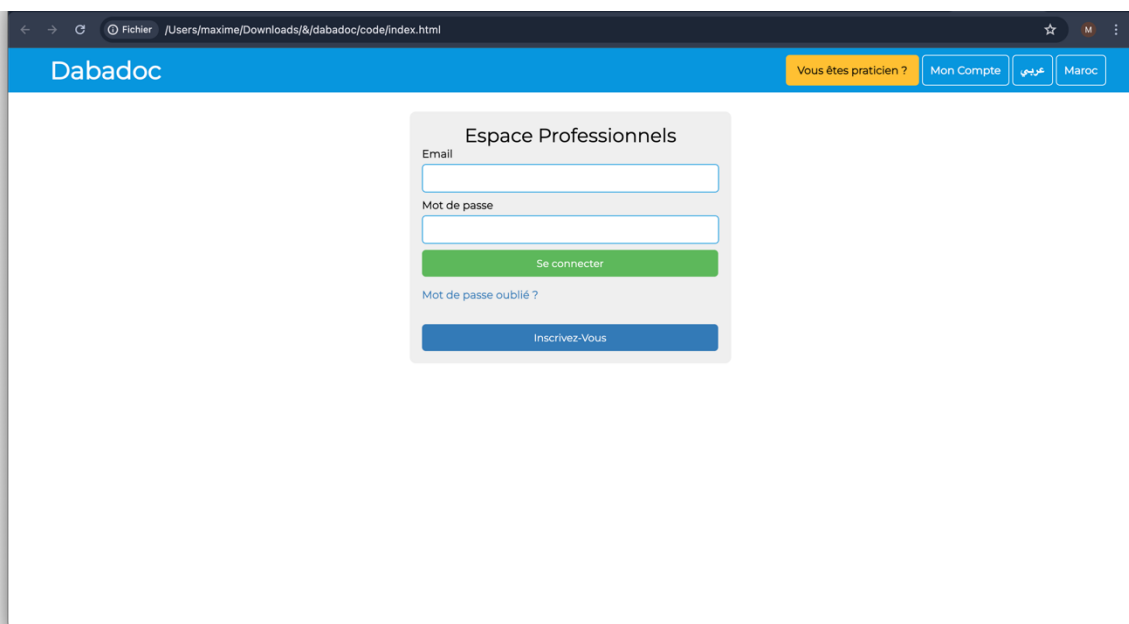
Fichier /Users/maxime/Downloads/&/dabadoc/code/index.html

M

Dabadoc

Vous êtes praticien ?

Mon Compte

عربي

Maroc

Espace Professionnels

Email

Mot de passe

Se connecter

Mot de passe oublié ?

Inscrivez-Vous